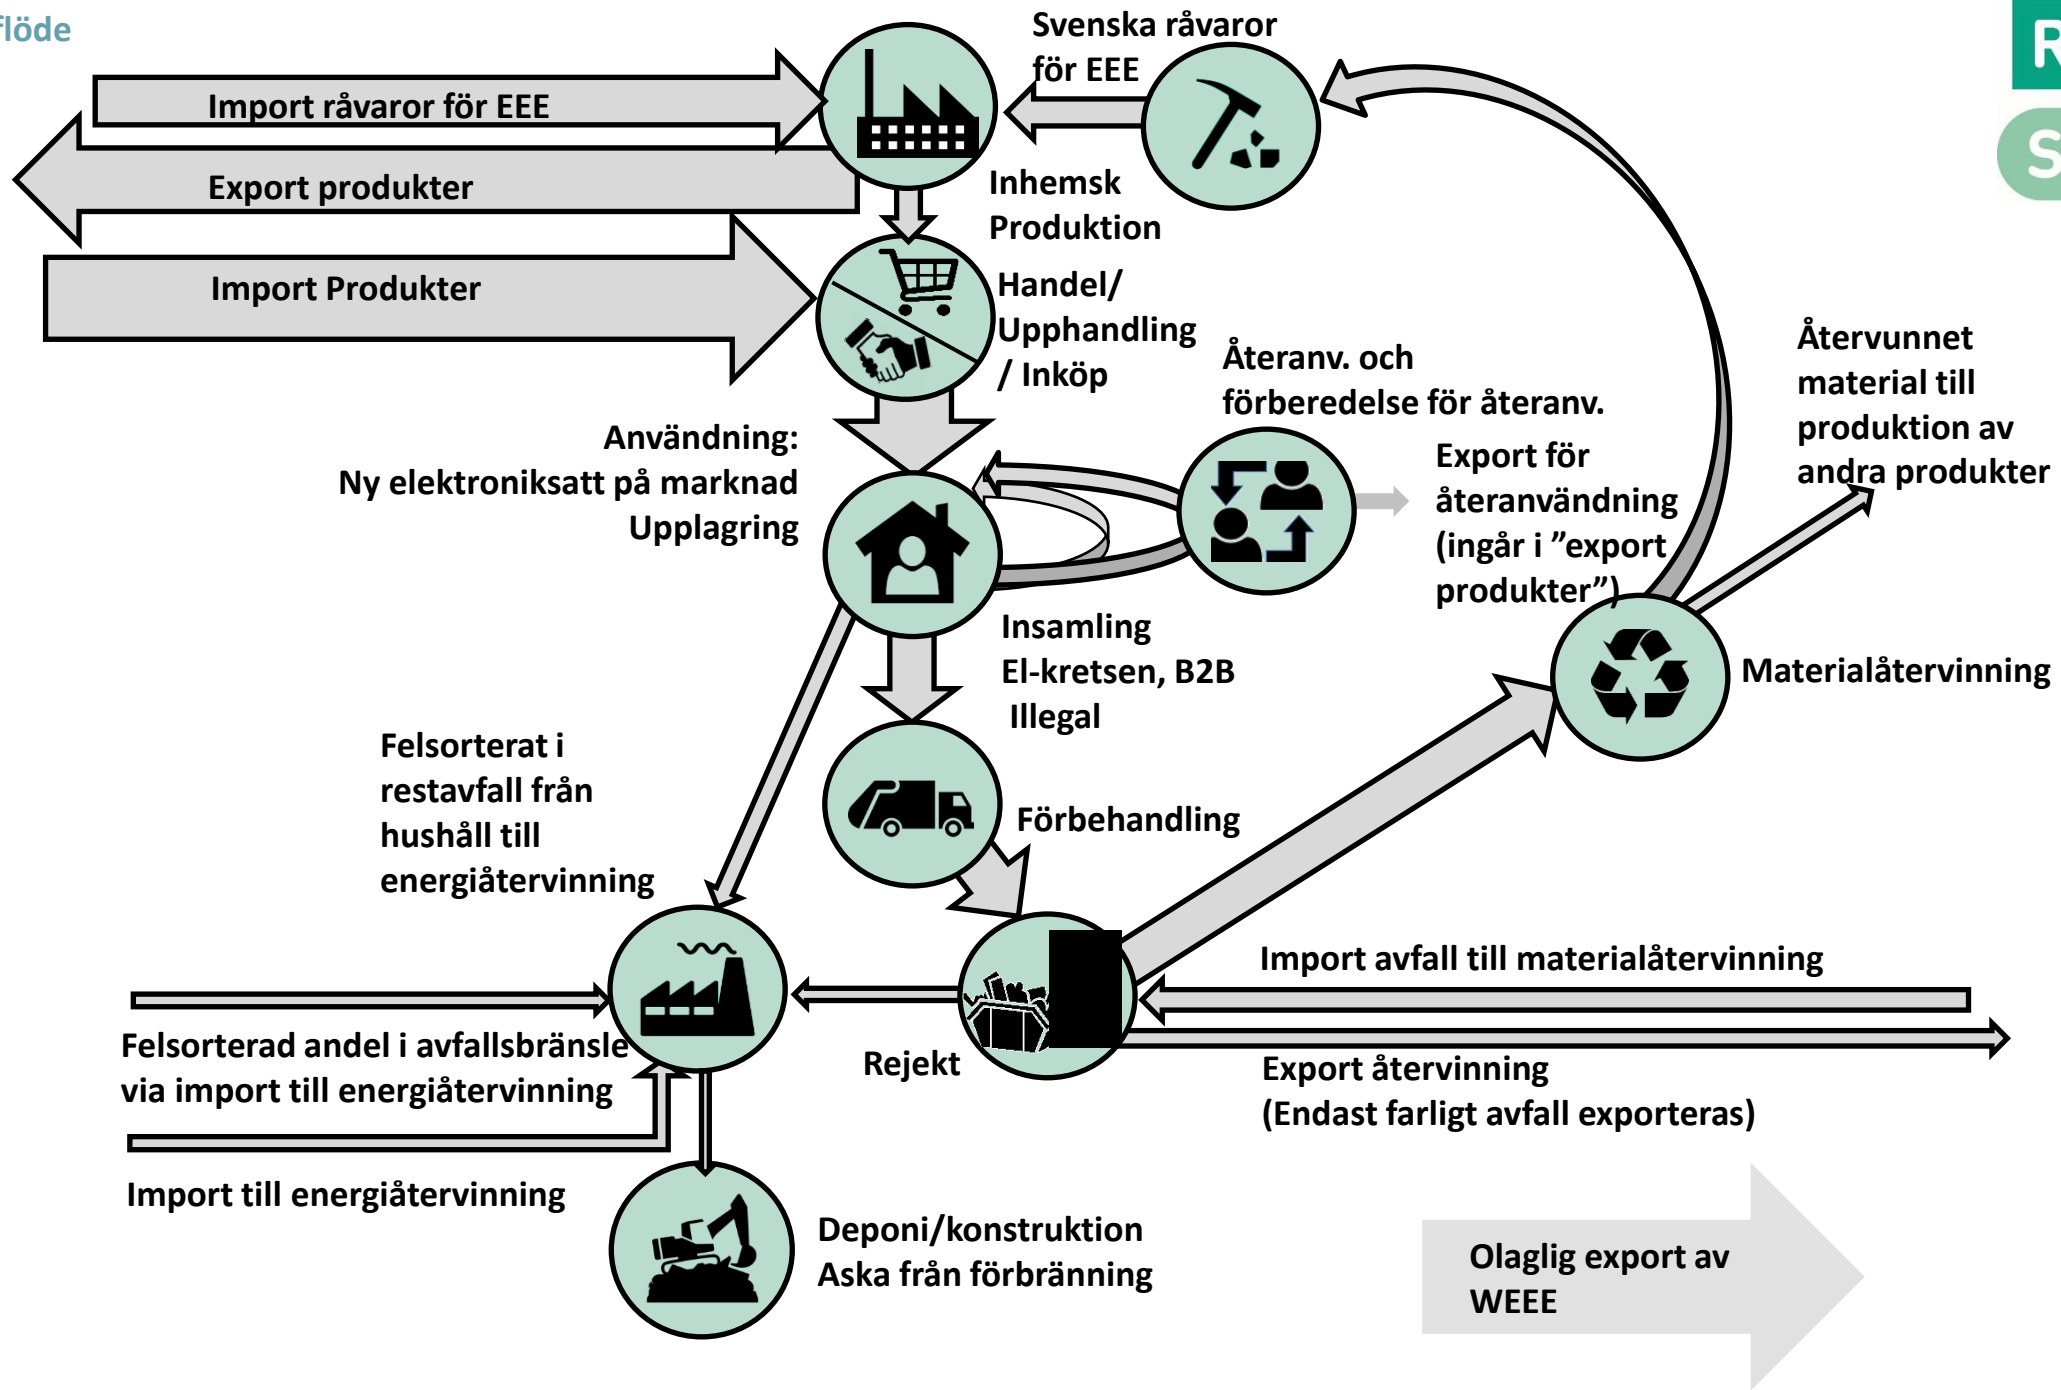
flöde

Import råvaror för EEE

Export produkter

Import Produkter

Svenska råvaror för EEE

Inhemsk Produktion

Handel/ Upphandling / Inköp

Återanv. och förberedelse för återanv.

Återvunnet material till produktion av andra produkter

Användning: Ny elektroniksatt på marknad Upplagring

Export för återanvändning (ingår i "export produkter")

Insamling El-kretsen, B2B Illegal

Materialåtervinning

Felsorterat i restavfall från hushåll till energiåtervinning

Förbehandling

Import avfall till materialåtervinning

Felsorterad andel i avfallsbränsle via import till energiåtervinning

Rejekt

Export återvinning (Endast farligt avfall exporteras)

Import till energiåtervinning

Deponi/konstruktion Aska från förbränning

Olaglig export av WEEE

R

S